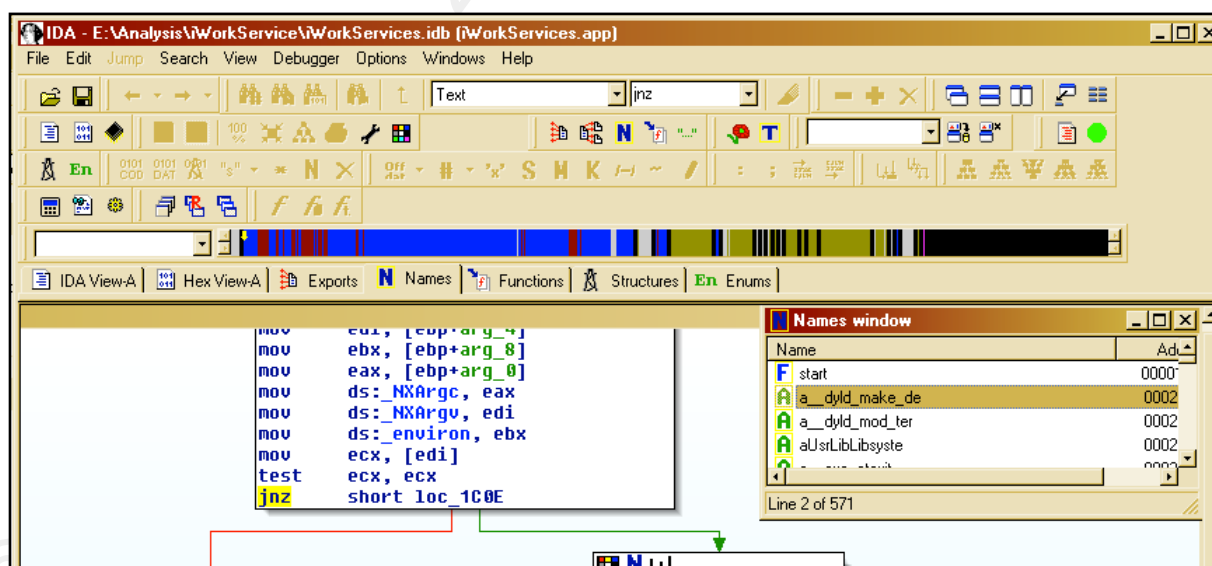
IDA - E:\Analysis\iWorkService\iWorkServices.idb (iWorkServices.app)

File Edit Jump Search View Debugger Options Windows Help

Text
jnz

IDA View-A | Hex View-A | Exports | Names | Functions | Structures | Enums

mov edi, [ebp+arg_4]
mov ebx, [ebp+arg_8]
mov eax, [ebp+arg_0]
mov ds:_NXArgc, eax
mov ds:_NXArgv, edi
mov ds:_environ, ebx
mov ecx, [edi]
test ecx, ecx
jnz short loc_1C0E

Names window

| Name | Add |
|---|---|
| start | 0000 |
| a__dyld_make_de | 0002 |
| a__dyld_mod_ter | 0002 |
| aUsrLibLibsyste | 0002 |

Line 2 of 571